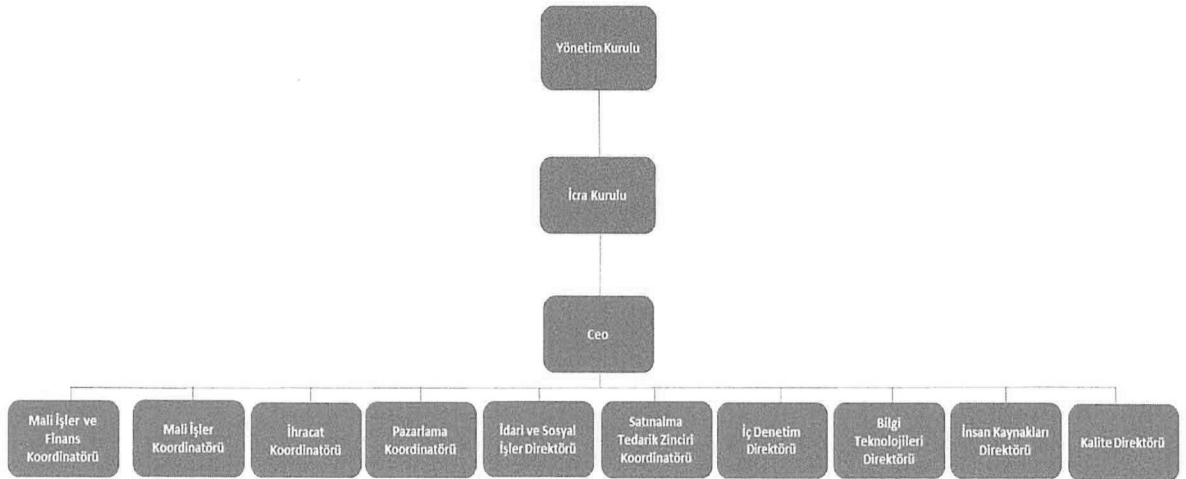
Yönetim Kurulu

İcra Kurulu

Ceo

Mali İşler ve Finans Koordinatörü

Mali İşler Koordinatörü

İhracat Koordinatörü

Pazarlama Koordinatörü

İdari ve Sosyal İşler Direktörü

Satınalma Tedarik Zinciri Koordinatörü

İç Denetim Direktörü

Bilgi Teknolojileri Direktörü

İnsan Kaynakları Direktörü

Kalite Direktörü